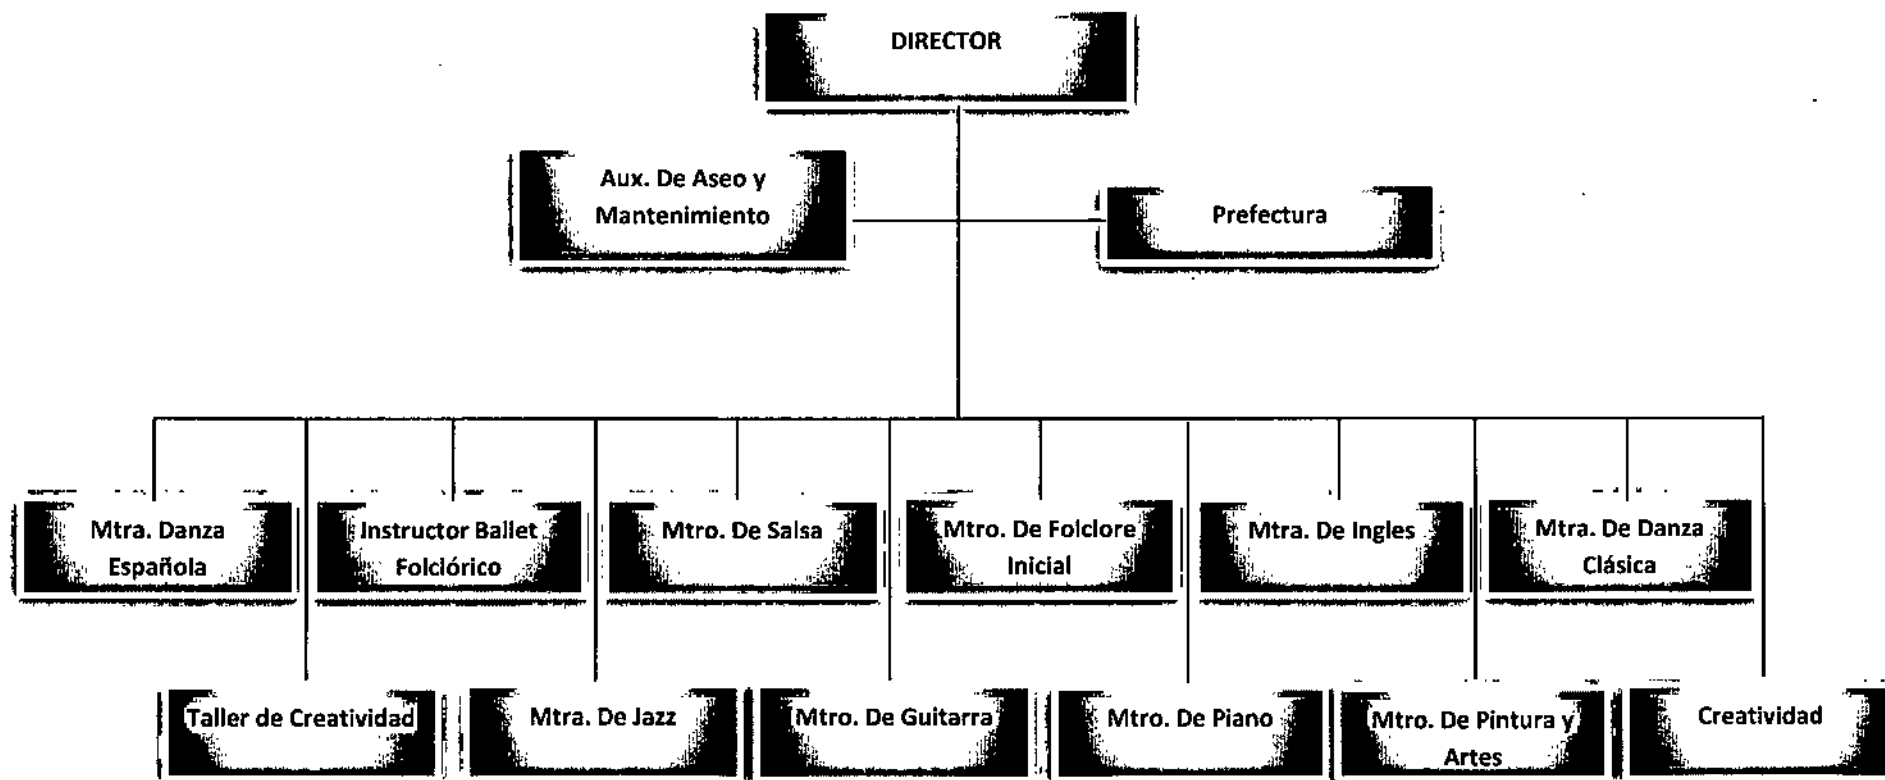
DIRECTOR

Aux. De Aseo y Mantenimiento

Prefectura

Mtra. Danza Española

Instructor Ballet Folclórico

Mtro. De Salsa

Mtro. De Folclore Inicial

Mtra. De Ingles

Mtra. De Danza Clásica

Taller de Creatividad

Mtra. De Jazz

Mtro. De Guitarra

Mtro. De Piano

Mtro. De Pintura y Artes

Creatividad